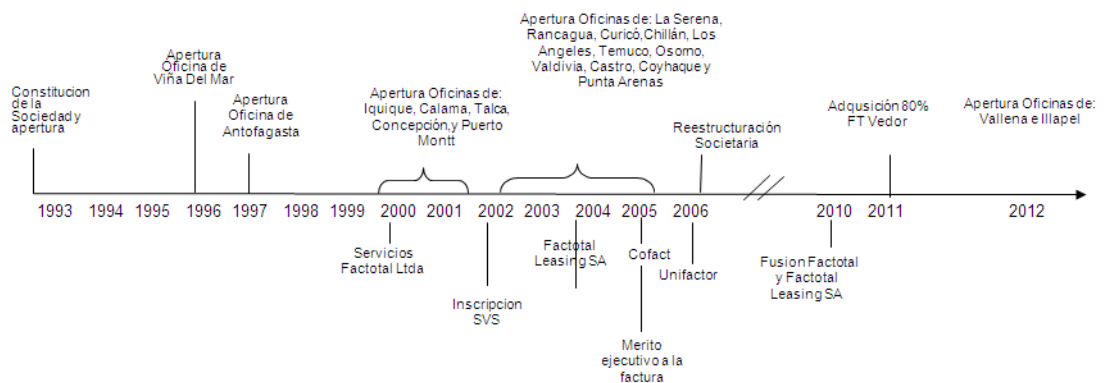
Constitucion de la Sociedad y apertura

Apertura Oficina de Viña Del Mar

Apertura Oficina de Antofagasta

Apertura Oficinas de: Iquique, Calama, Talca, Concepción, y Puerto Montt

Apertura Oficinas de: La Serena, Rancagua, Curicó, Chillán, Los Angeles, Temuco, Osorno, Valdivia, Castro, Coyhaque y Punta Arenas

Reestructuración Societaria

Adqusición 80% FT Vedor

Apertura Oficinas de: Vallena e Illapel

1993 1994 1995 1996 1997 1998 1999 2000 2001 2002 2003 2004 2005 2006 2010 2011 2012

Servicios Factotal Ltda

Inscripcion SVS

Factotal Leasing SA

Cofact

Merito ejecutivo a la factura

Unifactor

Fusion Factotal y Factotal Leasing SA